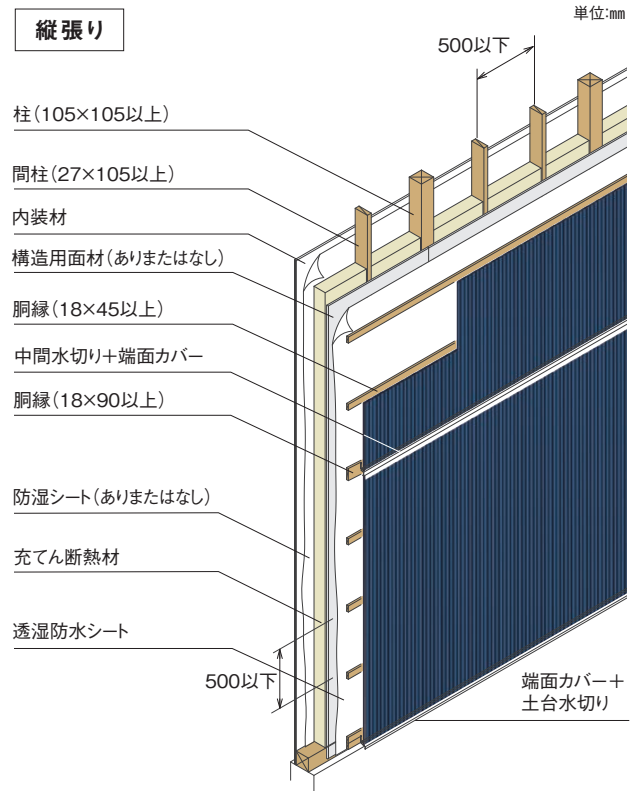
縦張り

単位:㎜

500以下

柱(105×105以上)

間柱(27×105以上)

内装材

構造用面材(ありまたはなし)

胴縁(18×45以上)

中間水切り+端面カバー

胴縁(18×90以上)

防湿シート(ありまたはなし)

充てん断熱材

透湿防水シート

500以下

端面カバー+
土台水切り